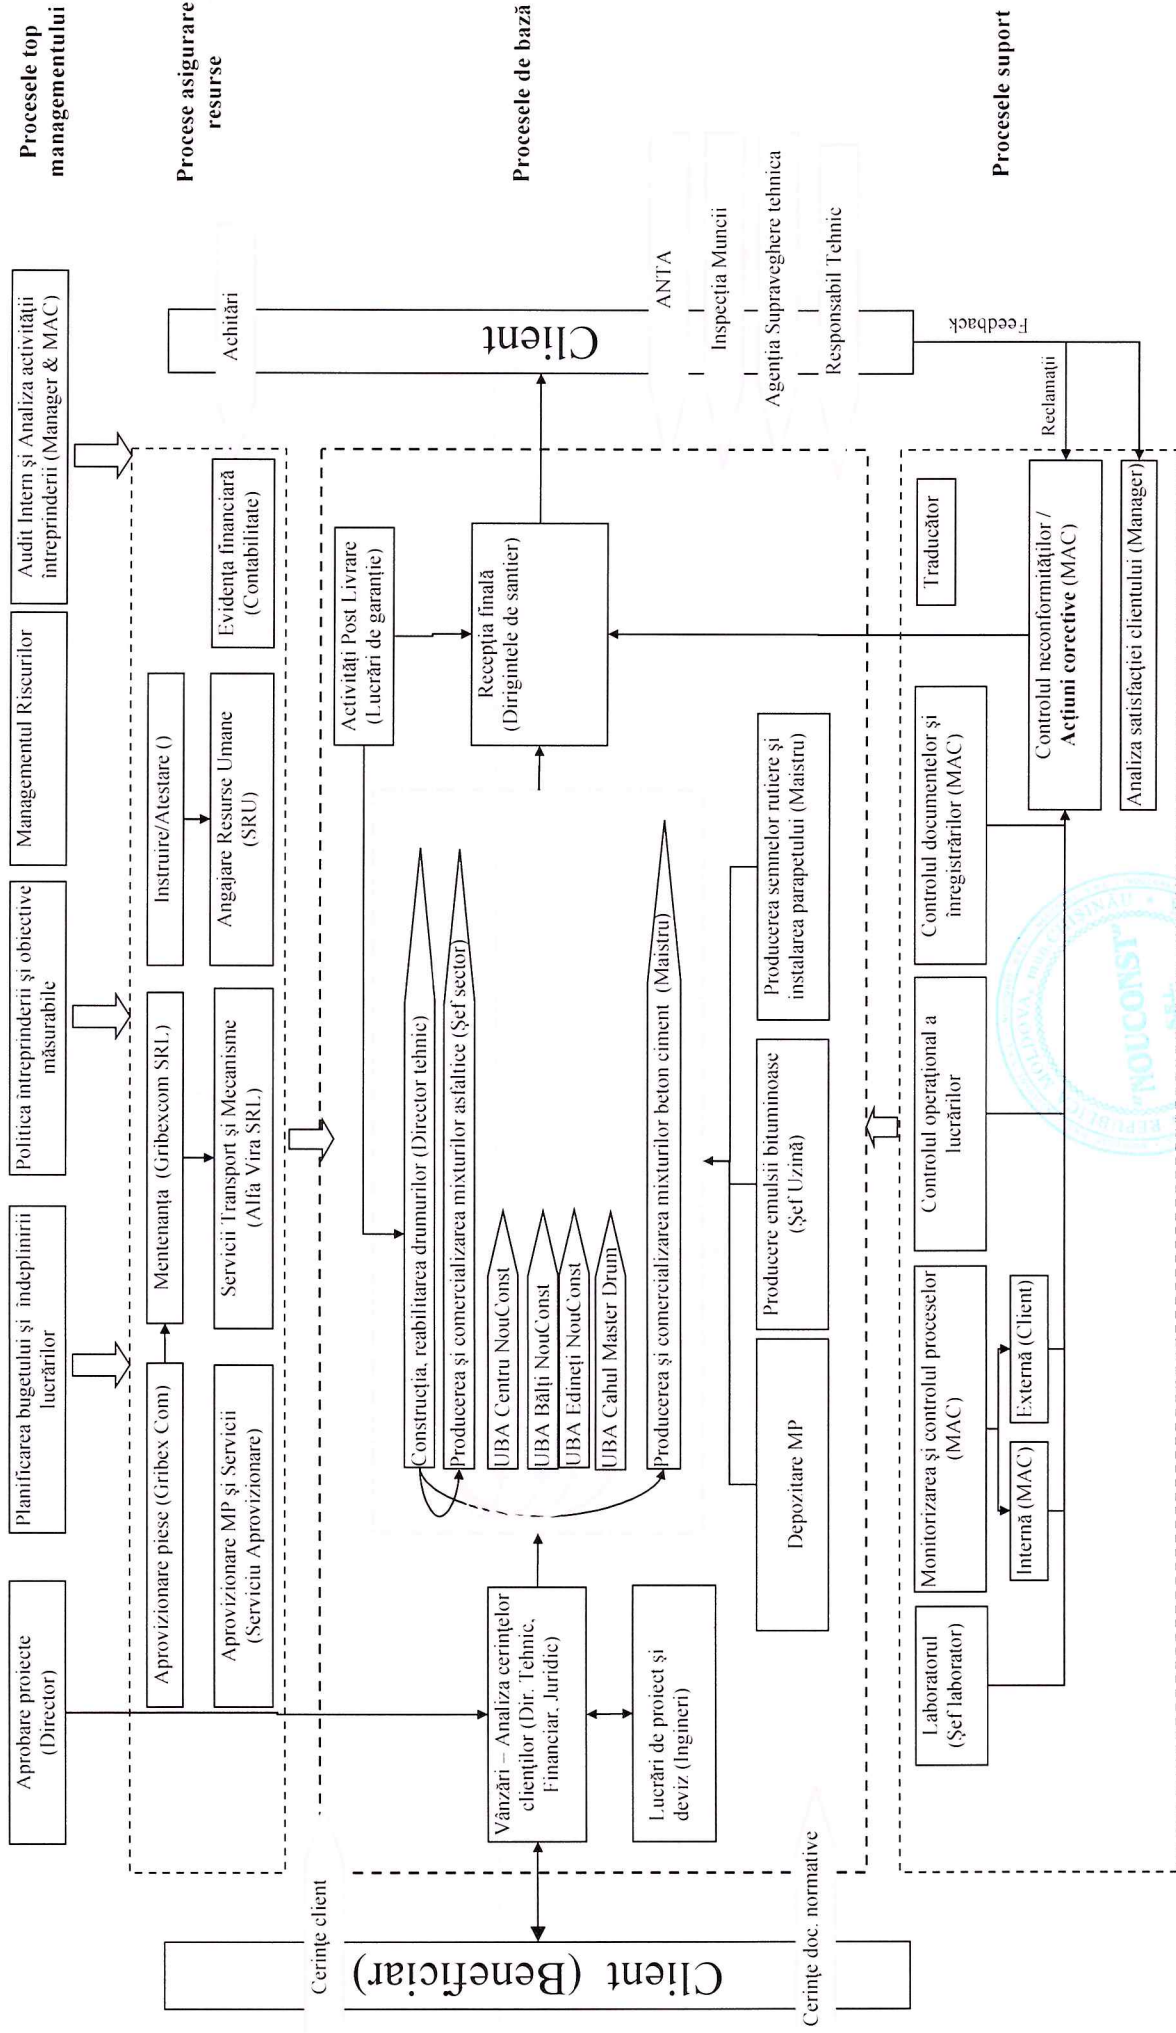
Procesele top managementului

Aprobare proiecte (Director)

Planificarea bugetului şi îndeplinirii lucrărilor

Politica întreprinderii şi obiective măsurabile

Managementul Riscurilor

Audit Intern şi Analiza activităţii întreprinderii (Manager & MAC)

Procese asigurare resurse

Aprovizionare piese (Gribex Com)

Aprovizionare MP şi Servicii (Serviciu Aprovizionare)

Mentenanţa (Gribexcom SRL)

Servicii Transport şi Mecanisme (Alfa Vira SRL)

Instruire/Atestare ()

Angajare Resurse Umane (SRU)

Evidenţa financiară (Contabilitate)

Achitări

Procesele de bază

Vânzări – Analiza cerinţelor clienţilor (Dir. Tehnic, Financiar, Juridic)

Lucrări de proiect şi deviz (Ingineri)

Construcţia, reabilitarea drumurilor (Director tehnic)

Producerea şi comercializarea mixturilor asfaltice (Şef sector)

UBA Centru NouConst

UBA Bălţi NouConst

UBA Edineţi NouConst

UBA Cahul Master Drum

Producerea şi comercializarea mixturilor beton ciment (Maistru)

Depozitare MP

Producere emulsii bituminoase (Şef Uzină)

Producerea semnelor rutiere şi instalarea parapetului (Maistru)

Activităţi Post Livrare (Lucrări de garanţie)

Recepţia finală (Dirigintele de santier)

Client

ANTA

Inspecţia Muncii

Agenţia Supraveghere tehnica

Responsabil Tehnic

Feedback

Reclamaţii

Procesele suport

Laboratorul (Şef laborator)

Monitorizarea şi controlul proceselor (MAC)

Internă (MAC)

Externă (Client)

Controlul operaţional a lucrărilor

Controlul documentelor şi înregistrărilor (MAC)

Traducător

Controlul neconformităţilor / Acţiuni corective (MAC)

Analiza satisfacţiei clientului (Manager)

Client (Beneficiar)

Cerinţe client

Cerinţe doc. normative

"NOUCONST"